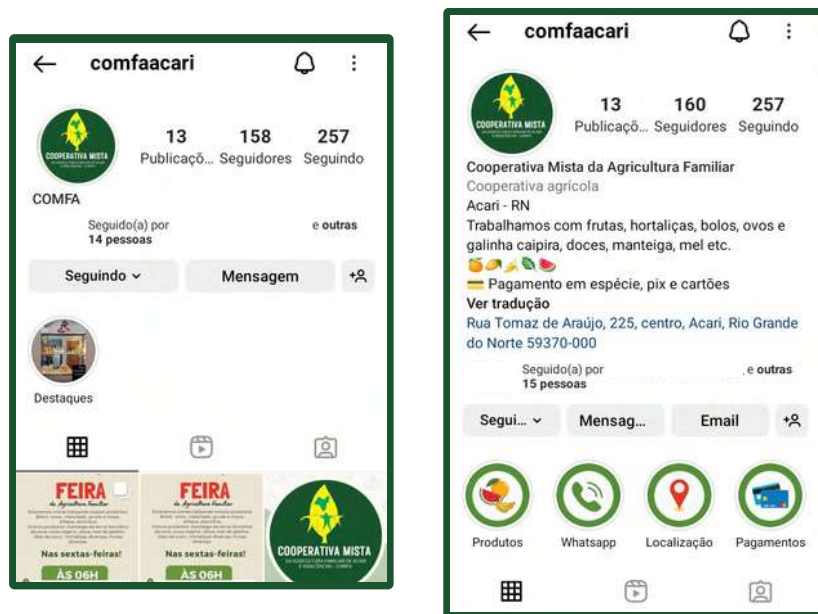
comfaacari

COOPERATIVA MISTA

13 Publicaçõ... 158 Seguidores 257 Seguindo

COMFA

Seguido(a) por e outras 14 pessoas

Seguindo ⌄ Mensagem

Destaques

FEIRA da Agricultura Familiar

Nas sextas-feiras!

ÀS 06H

FEIRA da Agricultura Familiar

Nas sextas-feiras!

ÀS 06H

COOPERATIVA MISTA

comfaacari

COOPERATIVA MISTA

13 Publicaçõ... 160 Seguidores 257 Seguindo

Cooperativa Mista da Agricultura Familiar

Cooperativa agrícola

Acari - RN

Trabalhamos com frutas, hortaliças, bolos, ovos e galinha caipira, doces, manteiga, mel etc.

🍊🥭🍌🥬🍉

💳 Pagamento em espécie, pix e cartões

Ver tradução

Rua Tomaz de Araújo, 225, centro, Acari, Rio Grande do Norte 59370-000

Seguido(a) por e outras 15 pessoas

Segui... ⌄ Mensag... Email

Produtos Whatsapp Localização Pagamentos